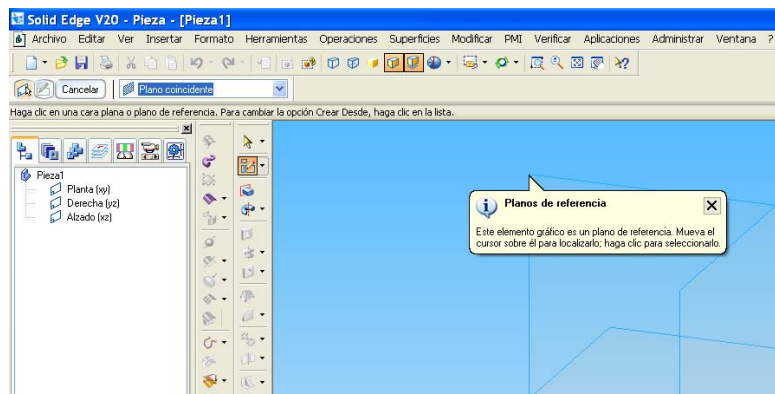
Solid Edge V20 - Pieza - [Pieza1]

Archivo Editar Ver Insertar Formato Herramientas Operaciones Superficies Modificar PMI Verificar Aplicaciones Administrar Ventana ?

Cancelar Plano coincidente

Haga clic en una cara plana o plano de referencia. Para cambiar la opción Crear Desde, haga clic en la lista.

Pieza1
Planta (xy)
Derecha (yz)
Alzado (xz)

Planos de referencia

Este elemento gráfico es un plano de referencia. Mueva el cursor sobre él para localizarlo; haga clic para seleccionarlo.